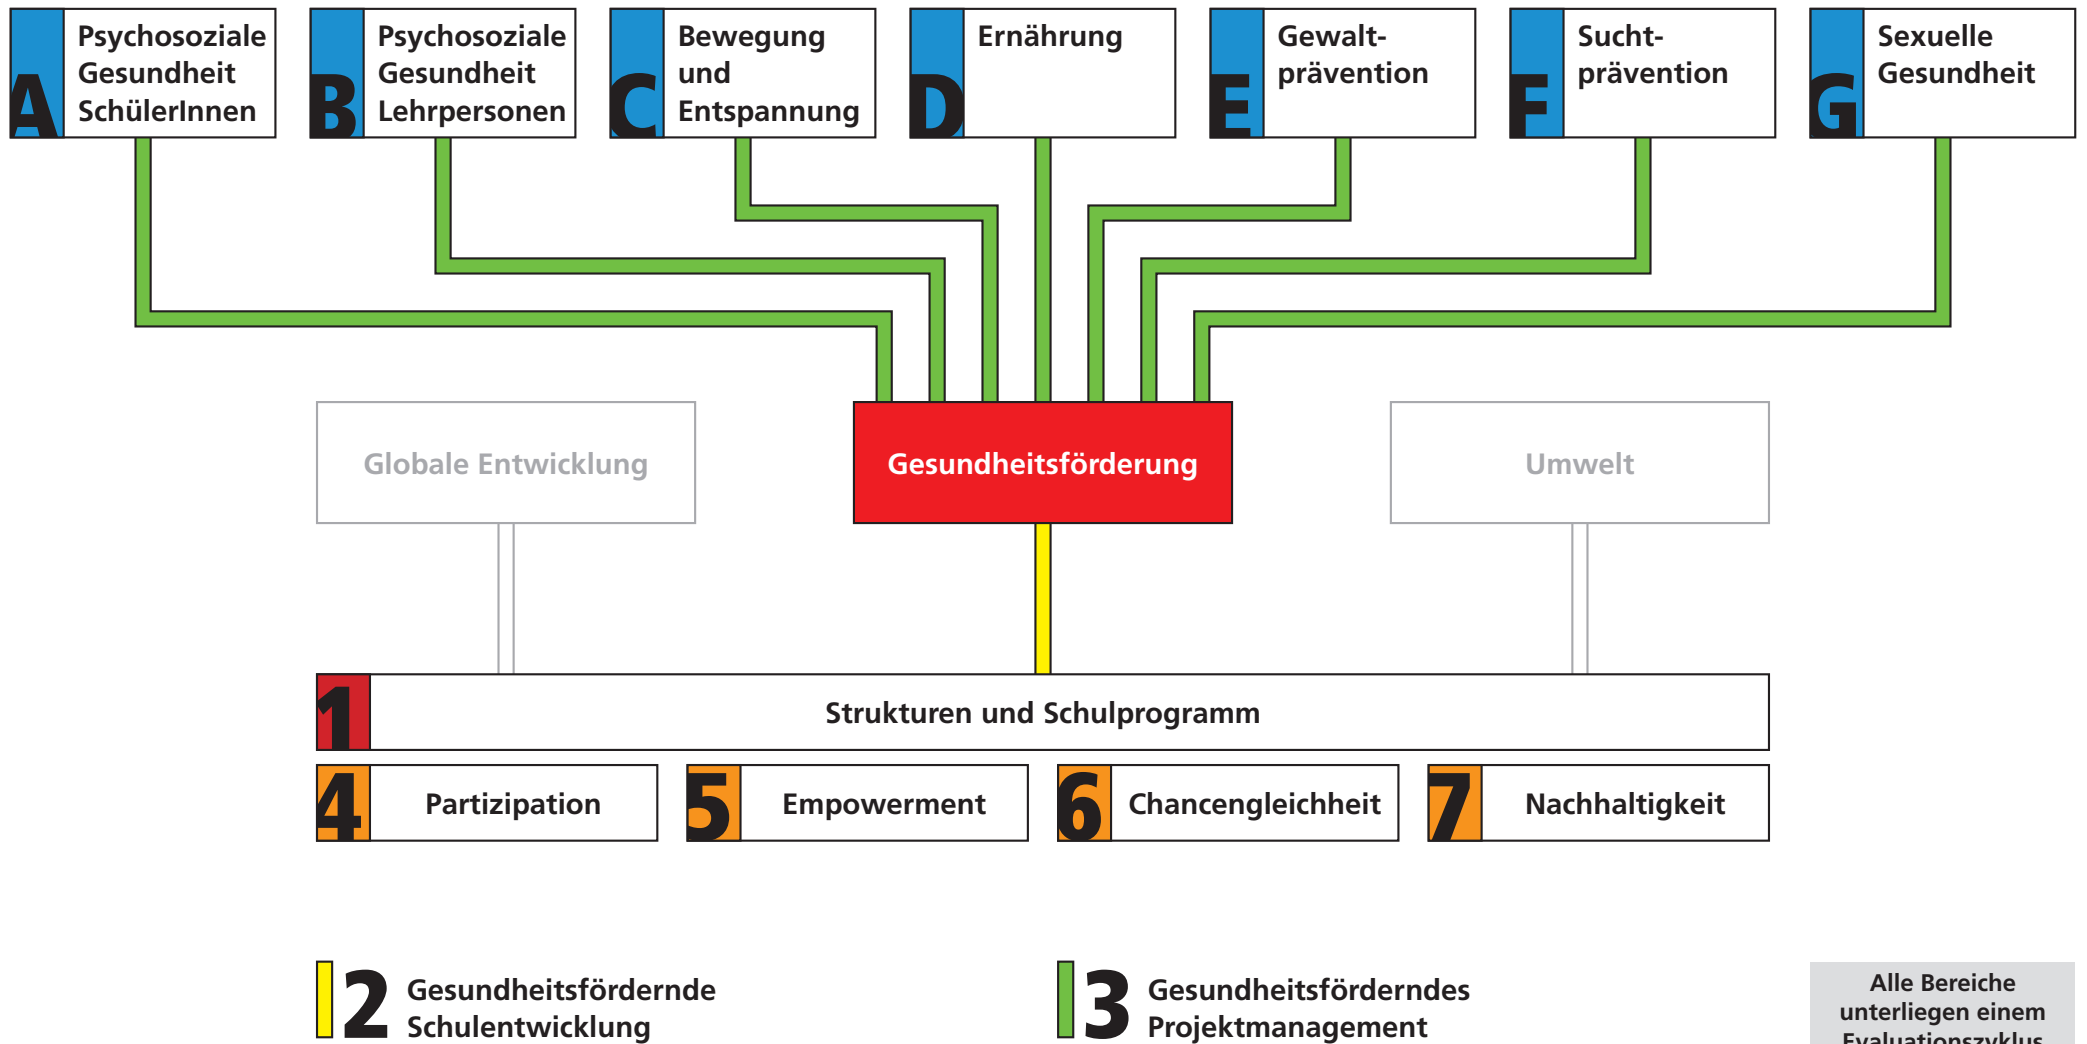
A Psychosoziale Gesundheit SchülerInnen

B Psychosoziale Gesundheit Lehrpersonen

C Bewegung und Entspannung

D Ernährung

E Gewaltprävention

F Suchtprävention

G Sexuelle Gesundheit

Globale Entwicklung

Gesundheitsförderung

Umwelt

1 Strukturen und Schulprogramm

4 Partizipation

5 Empowerment

6 Chancengleichheit

7 Nachhaltigkeit

2 Gesundheitsfördernde Schulentwicklung

3 Gesundheitsförderndes Projektmanagement

Alle Bereiche unterliegen einem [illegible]